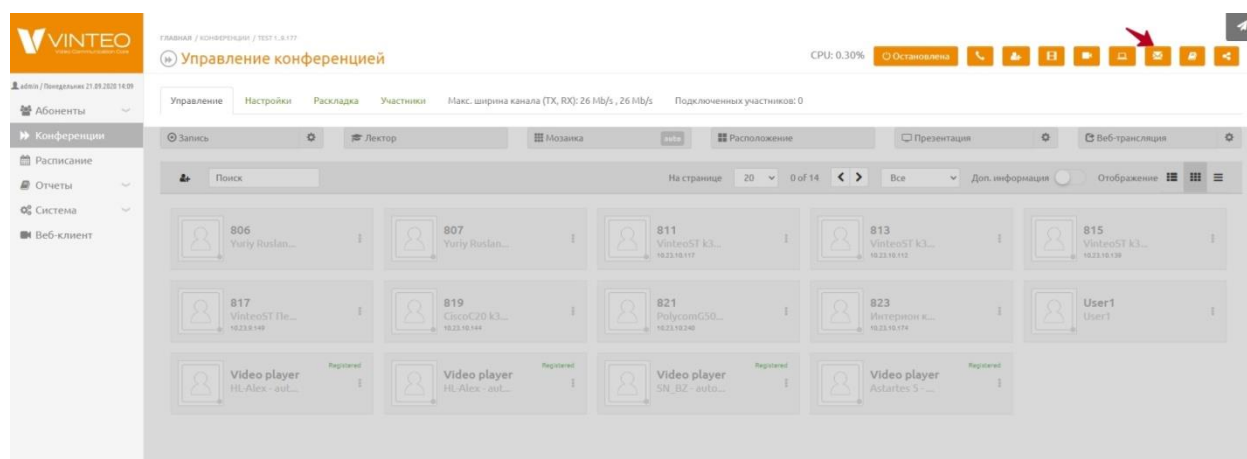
VINTEO
Video Communication Core

admin / Понедельник 21.09.2020 14:09
Абоненты
Конференции
Расписание
Отчеты
Система
Веб-клиент

ГЛАВНАЯ / КОНФЕРЕНЦИИ / TEST 1_8.177
Управление конференцией

CPU: 0.30%
Остановлена

Управление
Настройки
Раскладка
Участники
Макс. ширина канала (TX, RX): 26 Mb/s , 26 Mb/s
Подключенных участников: 0

Запись
Лектор
Мозаика
auto
Расположение
Презентация
Веб-трансляция

Поиск
На странице
20
0 of 14
Все
Доп. информация
Отображение

806
Yuriy Ruslan...

807
Yuriy Ruslan...

811
VinteoST k3...
10.23.10.117

813
VinteoST k3...
10.23.10.112

815
VinteoST k3...
10.23.10.139

817
VinteoST Пе...
10.23.9.149

819
CiscoC20 k3...
10.23.10.144

821
PolycomG50...
10.23.10.240

823
Интерион к...
10.23.10.174

User1
User1

Registered
Video player
HL-Alex - aut...

Registered
Video player
HL-Alex - aut...

Registered
Video player
SN_BZ - auto...

Registered
Video player
Astartes 5 - ...